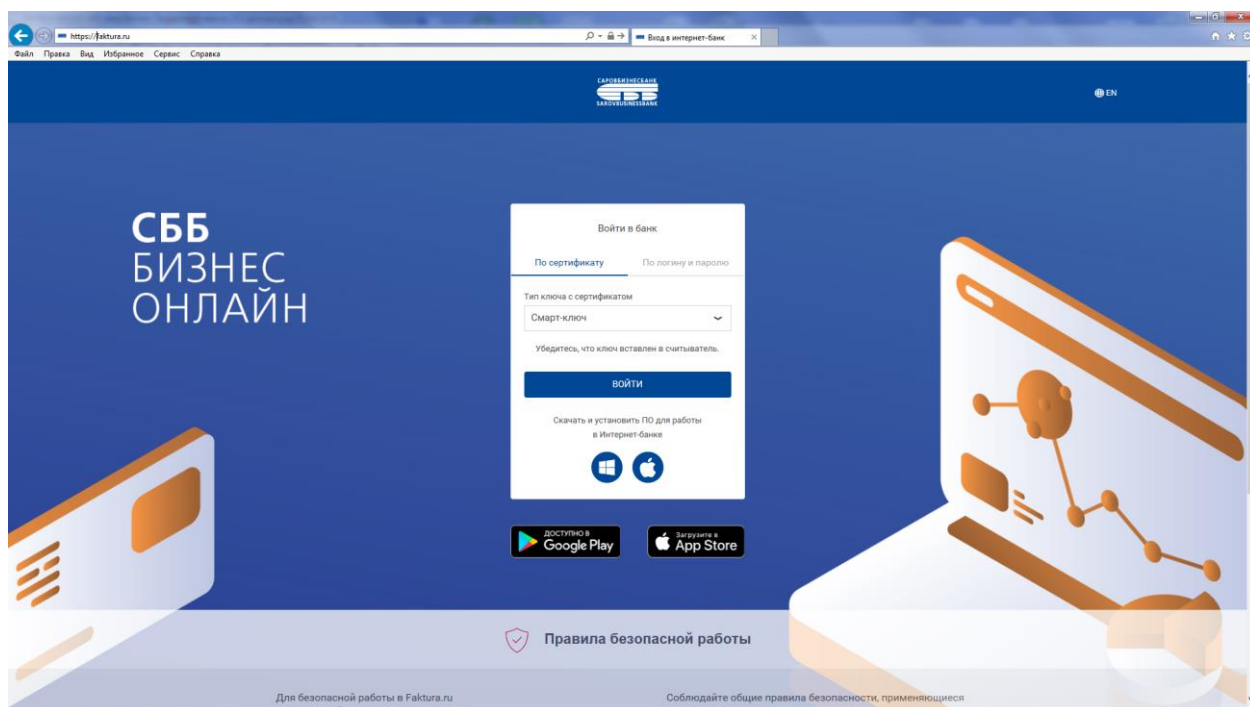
https://faktura.ru

Вход в интернет-банк

Файл Правка Вид Избранное Сервис Справка

САРОВБИЗНЕСБАНК
SAROVBUSINESSBANK

EN

СББ
БИЗНЕС
ОНЛАЙН

Войти в банк

По сертификату

По логину и паролю

Тип ключа с сертификатом

Смарт-ключ

Убедитесь, что ключ вставлен в считыватель.

ВОЙТИ

Скачать и установить ПО для работы в Интернет-банке

ДОСТУПНО В Google Play

Загрузите в App Store

Правила безопасной работы

Для безопасной работы в Faktura.ru

Соблюдайте общие правила безопасности, применяющиеся